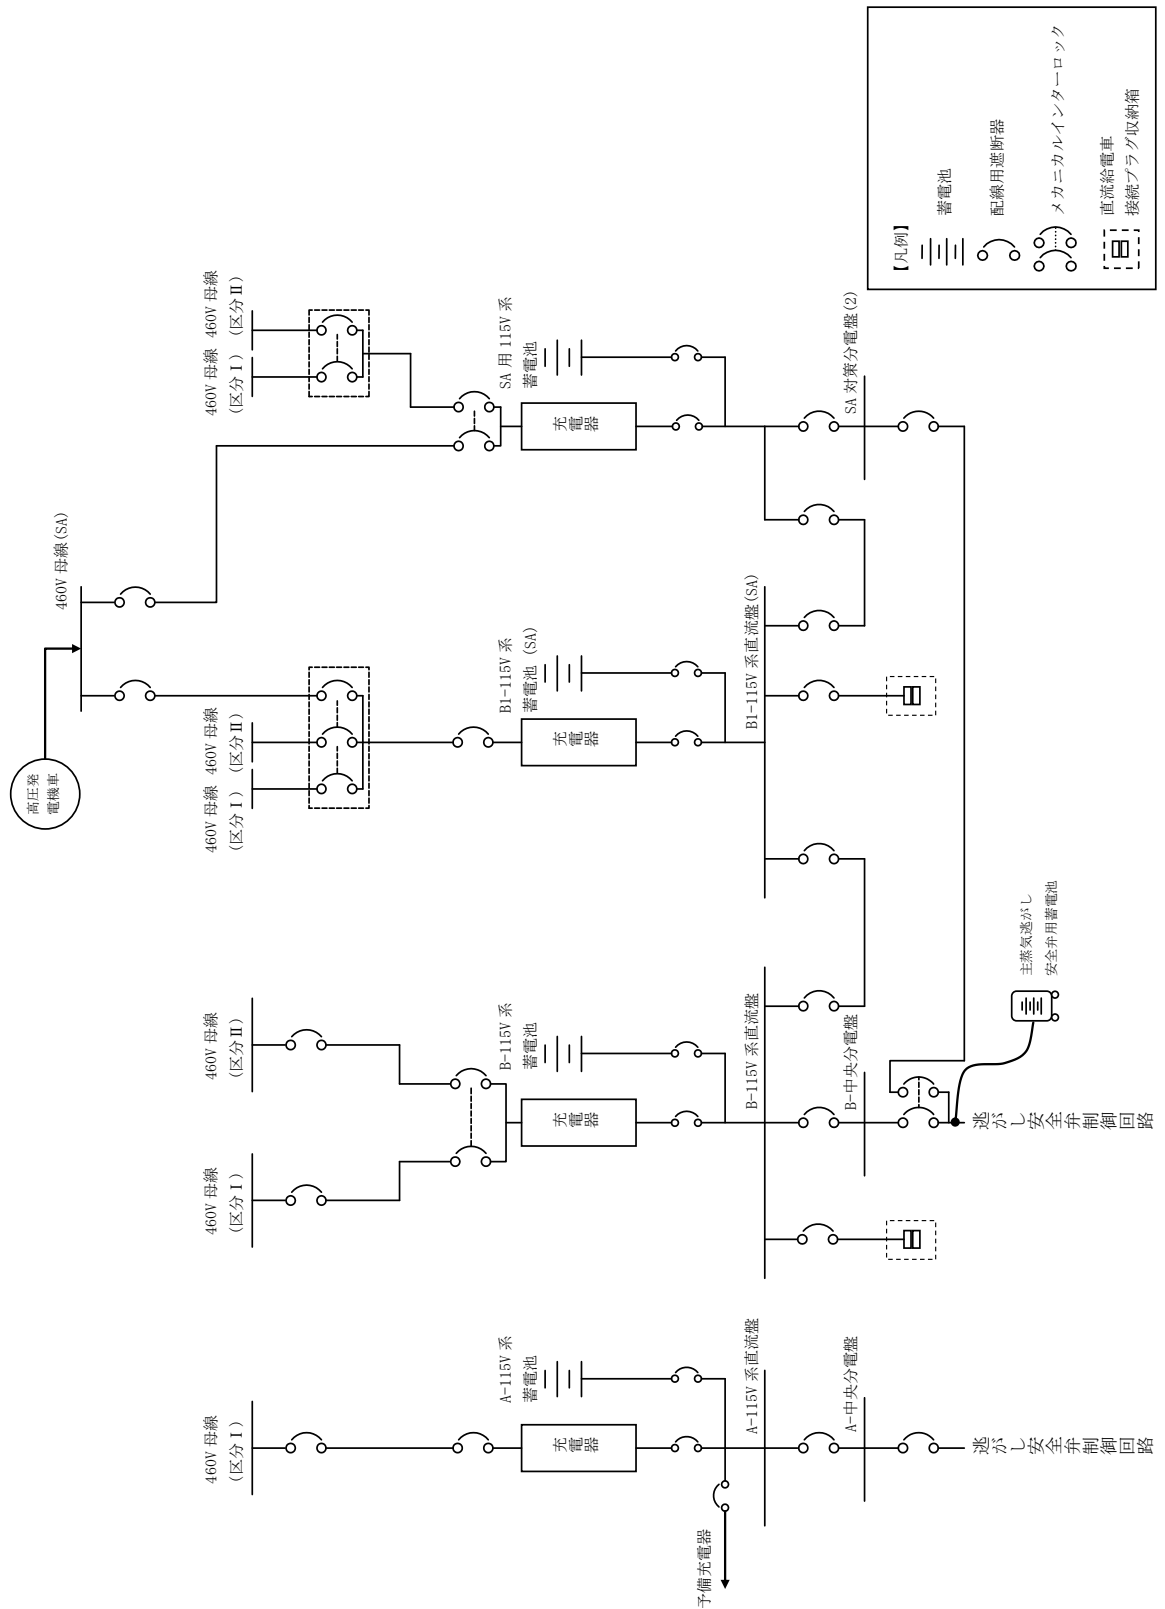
【凡例】
蓄電池
配線用遮断器
メカニカルインターロック
直流給電車
接続プラグ収納箱

460V 母線(SA)
高圧発電機車
460V 母線 (区分Ⅰ)
460V 母線 (区分Ⅱ)
SA 用 115V 系
蓄電池
充電器
SA 対策分電盤(2)
460V 母線 (区分Ⅰ)
460V 母線 (区分Ⅱ)
B1-115V 系
蓄電池 (SA)
充電器
B1-115V 系直流盤(SA)
460V 母線 (区分Ⅰ)
460V 母線 (区分Ⅱ)
B-115V 系
蓄電池
充電器
B-115V 系直流盤
B-中央分電盤
主蒸気逃がし安全弁用蓄電池
逃がし安全弁制御回路
460V 母線 (区分Ⅰ)
A-115V 系
蓄電池
充電器
A-115V 系直流盤
A-中央分電盤
逃がし安全弁制御回路
予備充電器